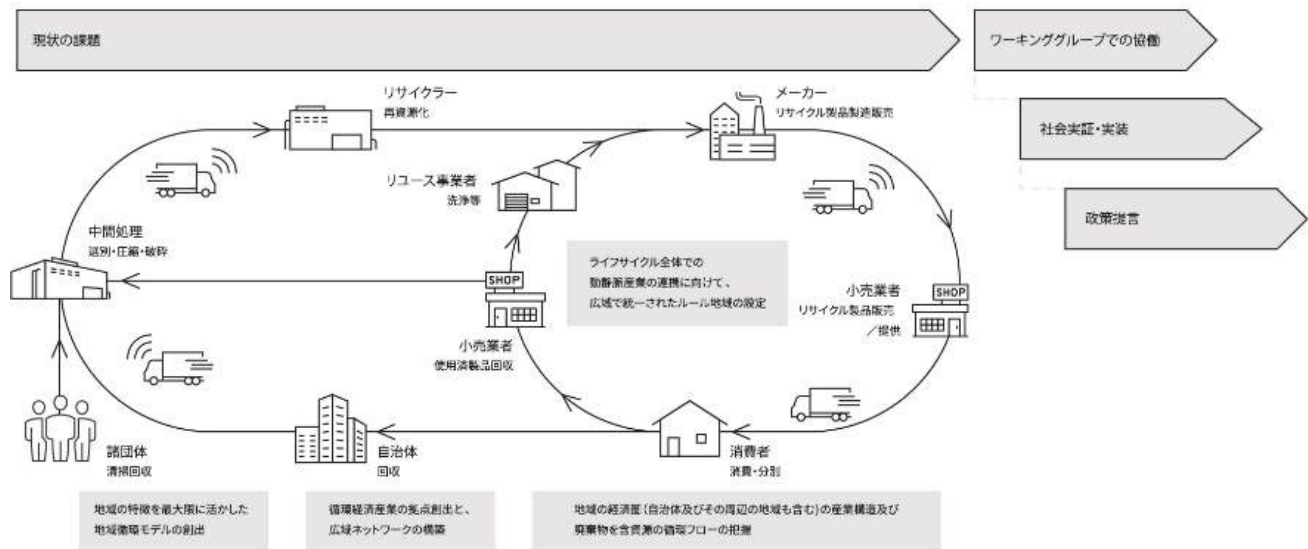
現状の課題

ワーキンググループでの協働

社会実証・実装

政策提言

リサイクラー
再資源化

メーカー
リサイクル製品製造販売

リユース事業者
洗浄等

中間処理
選別・圧縮・破砕

ライフサイクル全体での
動静脈産業の連携に向けて、
広域で統一されたルール地域の設定

SHOP

小売業者
使用済製品回収

SHOP

小売業者
リサイクル製品販売
／提供

諸団体
清掃回収

自治体
回収

消費者
消費・分別

地域の特徴を最大限に活かした
地域循環モデルの創出

循環経済産業の拠点創出と、
広域ネットワークの構築

地域の経済圏（自治体及びその周辺の地域も含む）の産業構造及び
廃棄物を含資源の循環フローの把握